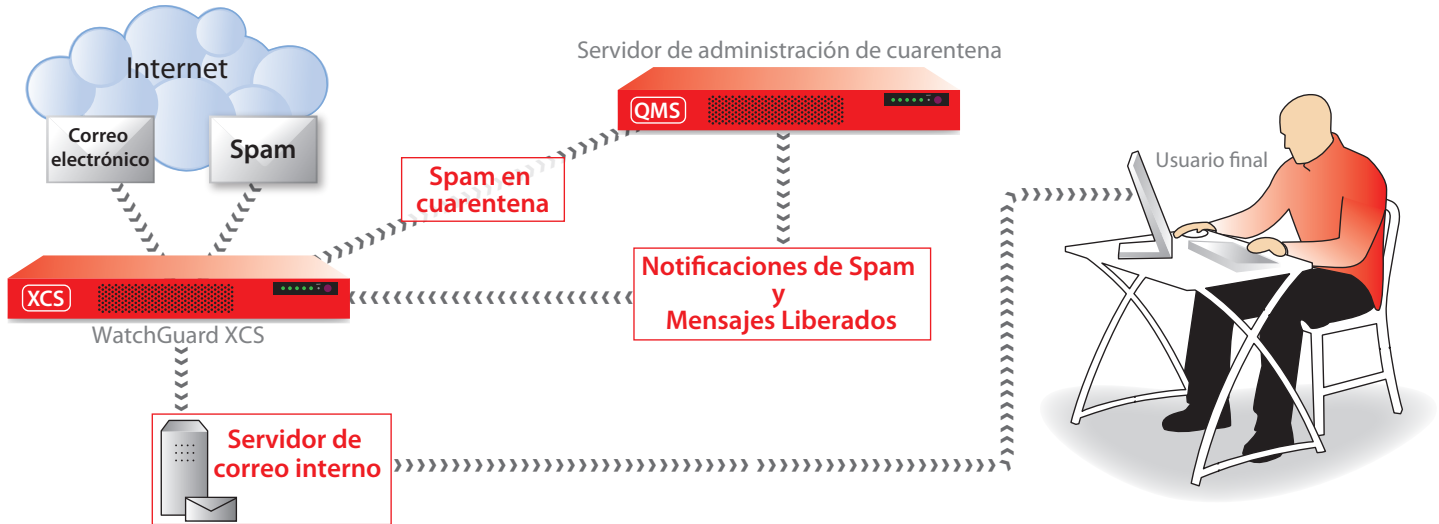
Internet

Correo electrónico

Spam

Servidor de administración de cuarentena

QMS

Spam en cuarentena

Usuario final

Notificaciones de Spam y Mensajes Liberados

XCS

WatchGuard XCS

Servidor de correo interno